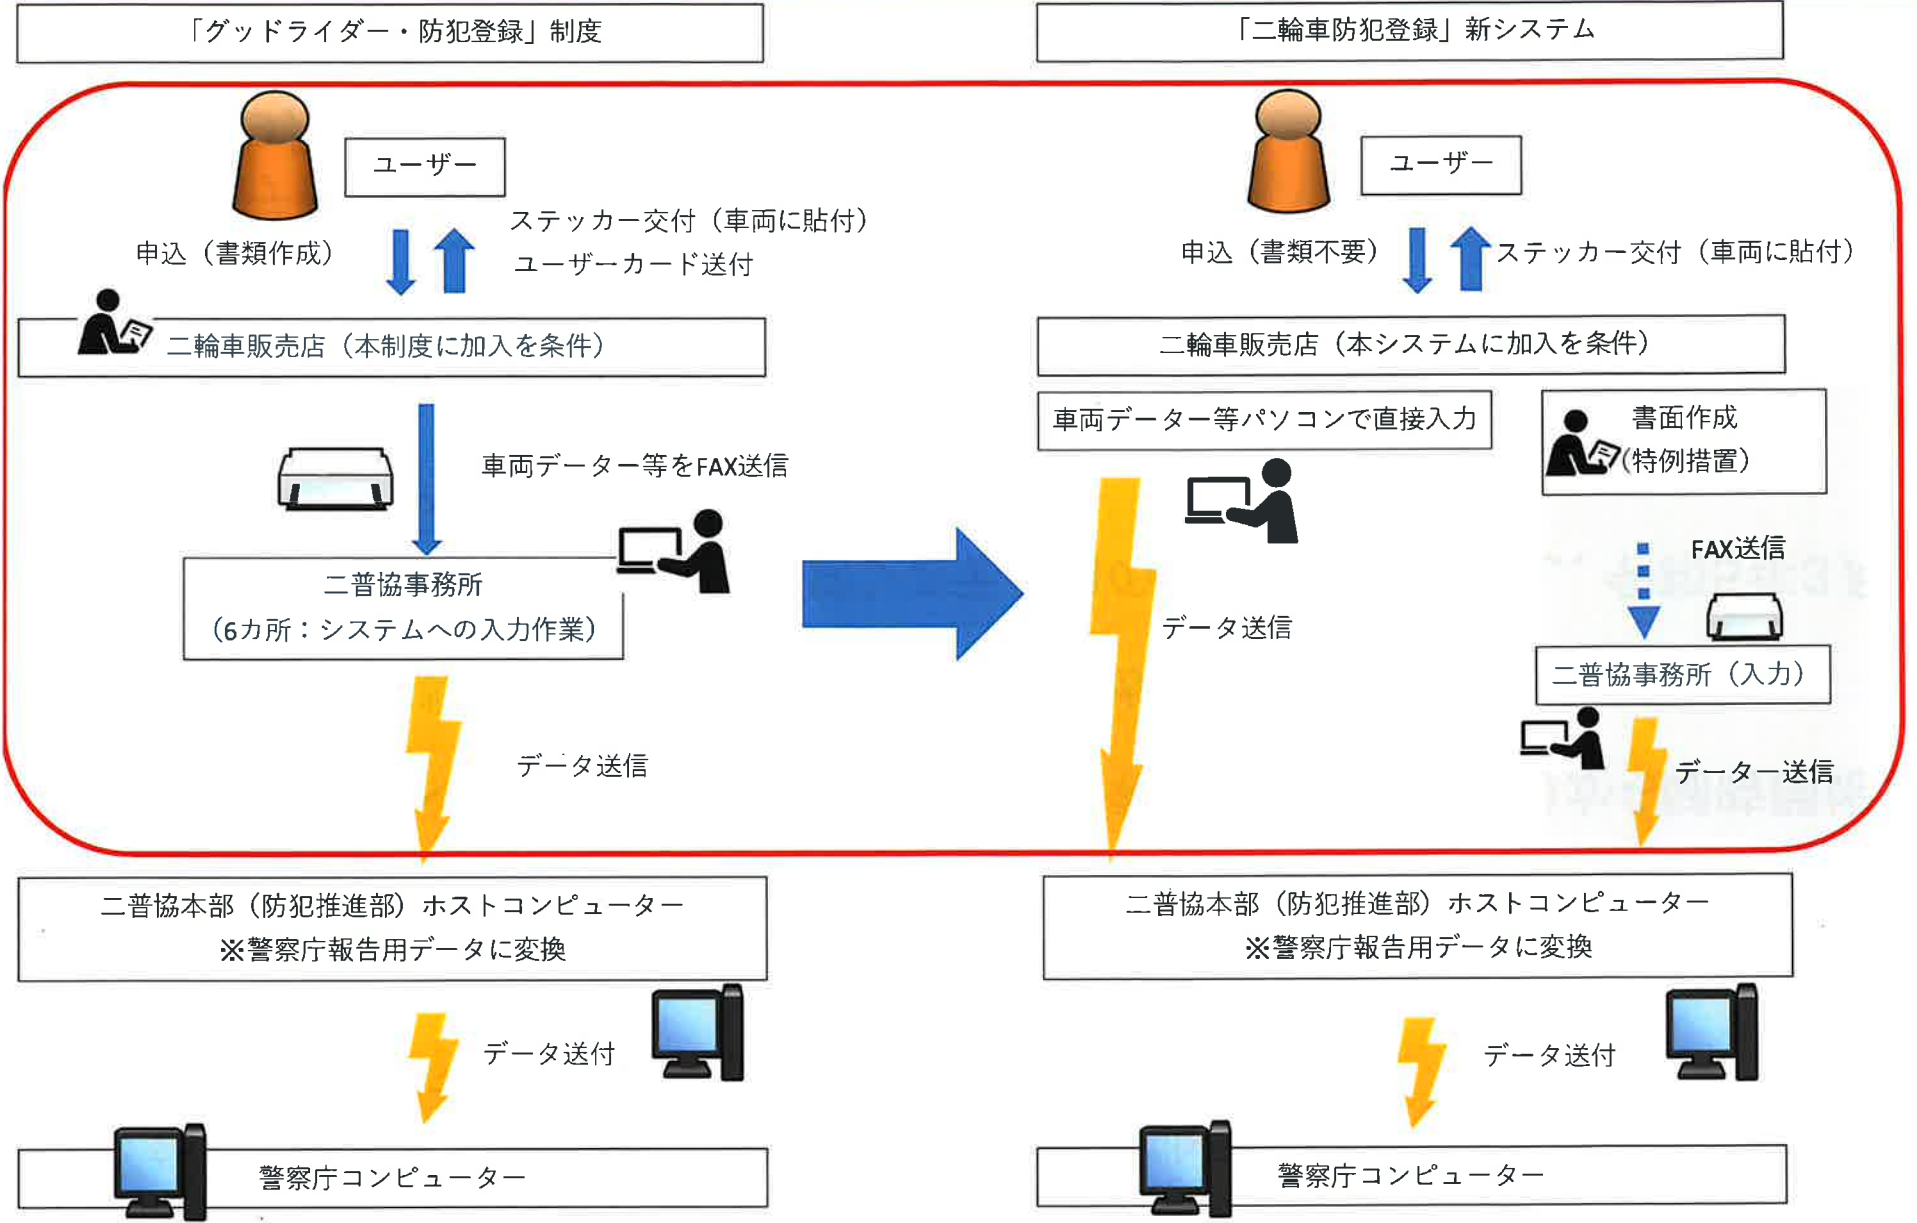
「グッドライダー・防犯登録」制度

ユーザー

申込（書類作成）

ステッカー交付（車両に貼付）
ユーザーカード送付

二輪車販売店（本制度に加入を条件）

車両データー等をFAX送信

二普協事務所
（6カ所：システムへの入力作業）

データ送信

二普協本部（防犯推進部）ホストコンピューター
※警察庁報告用データに変換

データ送付

警察庁コンピューター

「二輪車防犯登録」新システム

ユーザー

申込（書類不要）

ステッカー交付（車両に貼付）

二輪車販売店（本システムに加入を条件）

車両データー等パソコンで直接入力

書面作成
（特例措置）

FAX送信

データ送信

二普協事務所（入力）

データー送信

二普協本部（防犯推進部）ホストコンピューター
※警察庁報告用データに変換

データ送付

警察庁コンピューター